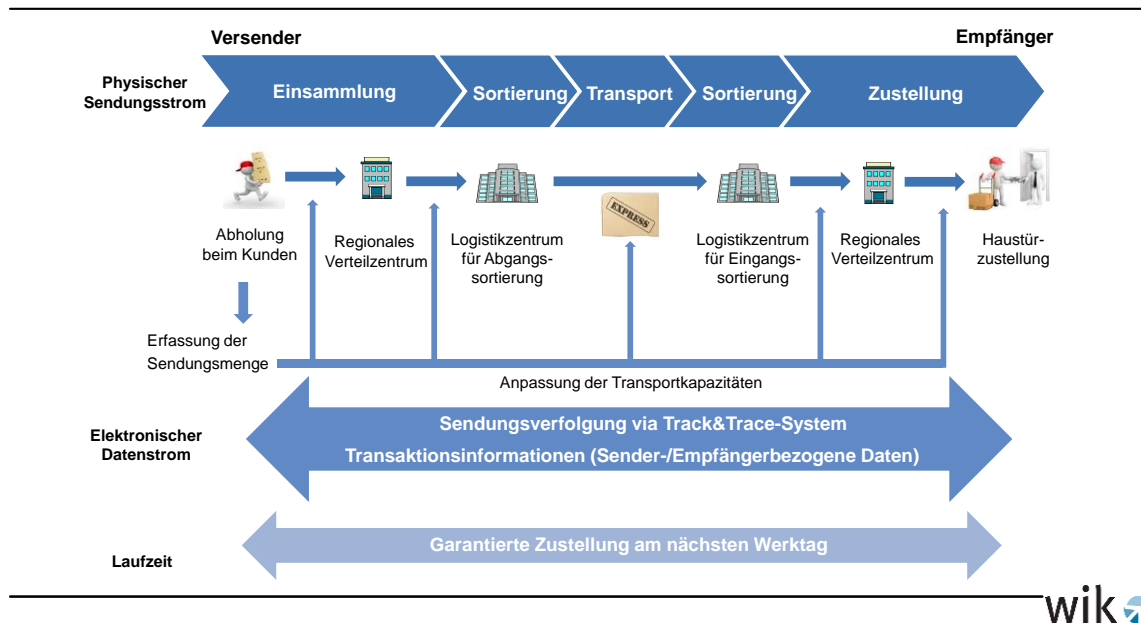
Versender

Empfänger

Physischer Sendungsstrom

Einsammlung

Sortierung

Transport

Sortierung

Zustellung

EXPRESS

Abholung beim Kunden

Regionales Verteilzentrum

Logistikzentrum für Abgangssortierung

Logistikzentrum für Eingangssortierung

Regionales Verteilzentrum

Haustürzustellung

Erfassung der Sendungsmenge

Anpassung der Transportkapazitäten

Elektronischer Datenstrom

Sendungsverfolgung via Track&Trace-System

Transaktionsinformationen (Sender-/Empfängerbezogene Daten)

Laufzeit

Garantierte Zustellung am nächsten Werktag

wik